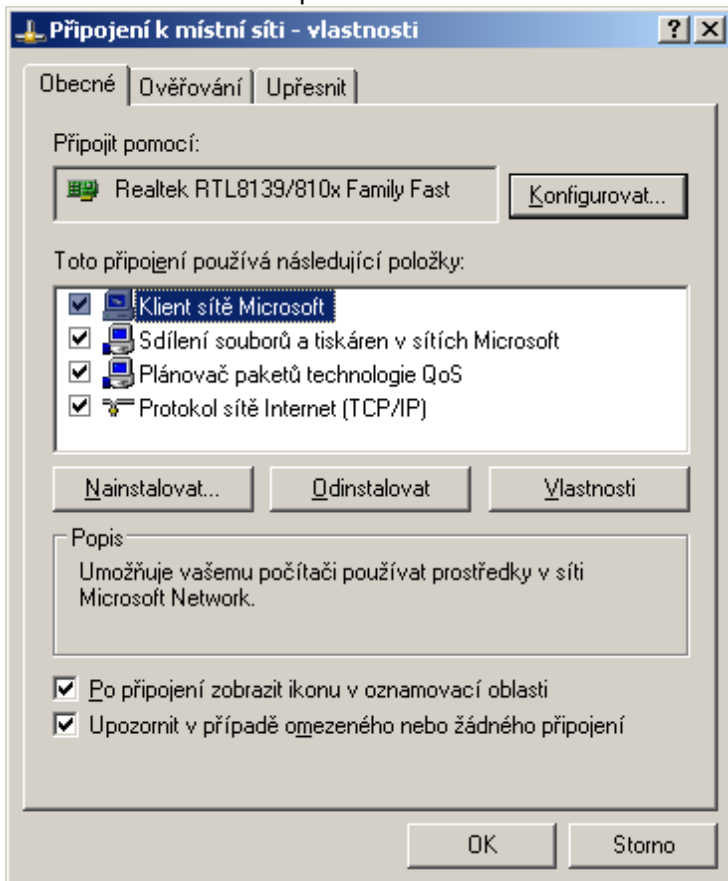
Připojení k místní síti - vlastnosti

?
X

Obecné | Ověřování | Upřesnit

Připojit pomocí:

Realtek RTL8139/810x Family Fast

Konfigurovat...

Toto připojení používá následující položky:

Klient sítě Microsoft
Sdílení souborů a tiskáren v sítích Microsoft
Plánovač paketů technologie QoS
Protokol sítě Internet (TCP/IP)

Nainstalovat... | Odinstalovat | Vlastnosti

Popis

Umožňuje vašemu počítači používat prostředky v síti Microsoft Network.

Po připojení zobrazit ikonu v oznamovací oblasti
Upozornit v případě omezeného nebo žádného připojení

OK | Storno